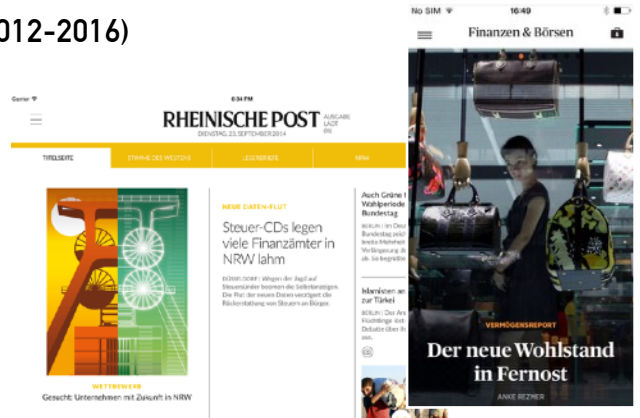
012-2016)

Carrier
6:34 PM
RHEINISCHE POST
AUSGABE LÄDT ...
DIENSTAG, 23. SEPTEMBER 2014

TITELSEITE
STIMME DES WESTENS
LESERBRIEFE
NRW

WETTBEWERB
Gesucht: Unternehmen mit Zukunft in NRW

NEUE DATEN-FLUT
Steuer-CDs legen viele Finanzämter in NRW lahm

DÜSSELDORF | Wegen der Jagd auf Steuersünder boomen die Selbstanzeigen. Die Flut der neuen Daten verzögert die Rückerstattung von Steuern an Bürger.

Auch Grüne ... Wahlperiode ... Bundestag
BERLIN | ...

Islamisten an ... zur Türkei
BERLIN | ...

No SIM
16:49
Finanzen & Börsen

VERMÖGENSREPORT
Der neue Wohlstand in Fernost
ANKE REZMER